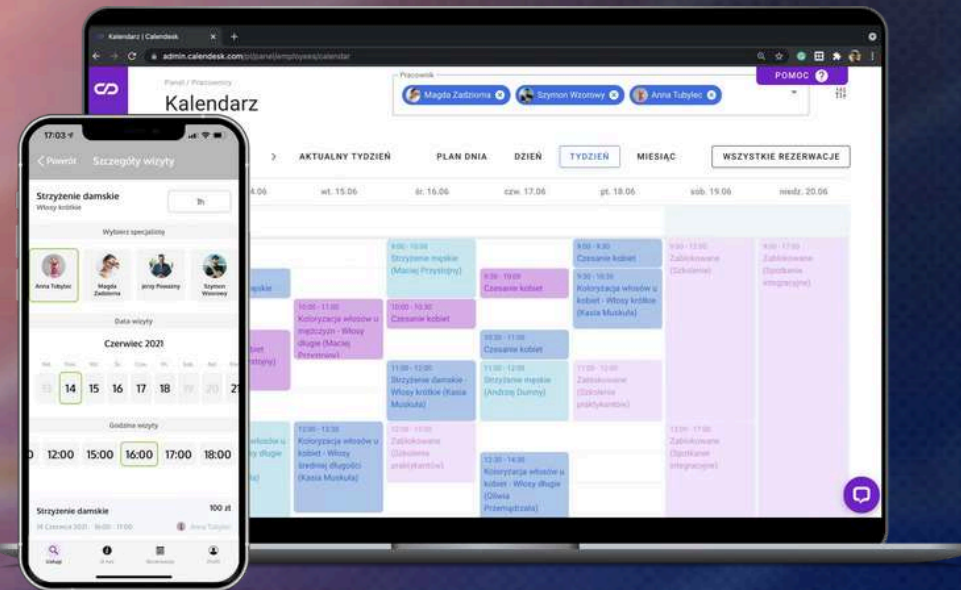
Kalendarz | Calendesk

admin.calendesk.com/pl/panel/employees/calendar

Panel / Pracownicy

Kalendarz

Pracownik

Magda Zadziorna

Szymon Wzorowy

Anna Tubylec

POMOC

AKTUALNY TYDZIEŃ

PLAN DNIA

DZIEŃ

TYDZIEŃ

MIESIĄC

WSZYSTKIE REZERWACJE

14.06

wt. 15.06

śr. 16.06

czw. 17.06

pt. 18.06

sob. 19.06

niedz. 20.06

9:00 - 10:00 Strzyżenie męskie (Maciej Przystojny)

9:00 - 9:30 Czesanie kobiet

9:00 - 17:00 Zablokowane (Szkolenie)

9:00 - 17:00 Zablokowane (Spotkanie integracyjne)

9:30 - 10:00 Czesanie kobiet

9:30 - 11:00 Koloryzacja włosów u kobiet - Włosy krótkie (Kasia Muskuła)

10:00 - 11:00 Koloryzacja włosów u mężczyzn - Włosy długie (Maciej Przystojny)

10:00 - 10:30 Czesanie kobiet

10:30 - 11:00 Czesanie kobiet

11:00 - 12:00 Strzyżenie damskie - Włosy krótkie (Kasia Muskuła)

11:00 - 12:00 Strzyżenie męskie (Andrzej Dumny)

11:00 - 12:00 Zablokowane (Szkolenie praktykantów)

12:00 - 13:30 Koloryzacja włosów u kobiet - Włosy średniej długości (Kasia Muskuła)

12:00 - 13:00 Zablokowane (Szkolenie praktykantów)

12:30 - 14:30 Koloryzacja włosów u kobiet - Włosy długie (Oliwia Przemądrzała)

13:00 - 17:00 Zablokowane (Spotkanie integracyjne)

17:03

Powrót

Szczegóły wizyty

Strzyżenie damskie

Włosy krótkie

1h

Wybierz specjalistę

Anna Tubylec

Magda Zadziorna

Jerzy Prawdziwy

Szymon Wzorowy

Data wizyty

Czerwiec 2021

13 14 15 16 17 18 19 20 21

Godzina wizyty

12:00 15:00 16:00 17:00 18:00

Strzyżenie damskie

100 zł

14 Czerwca 2021 16:00 - 17:00

Anna Tubylec

Usługi